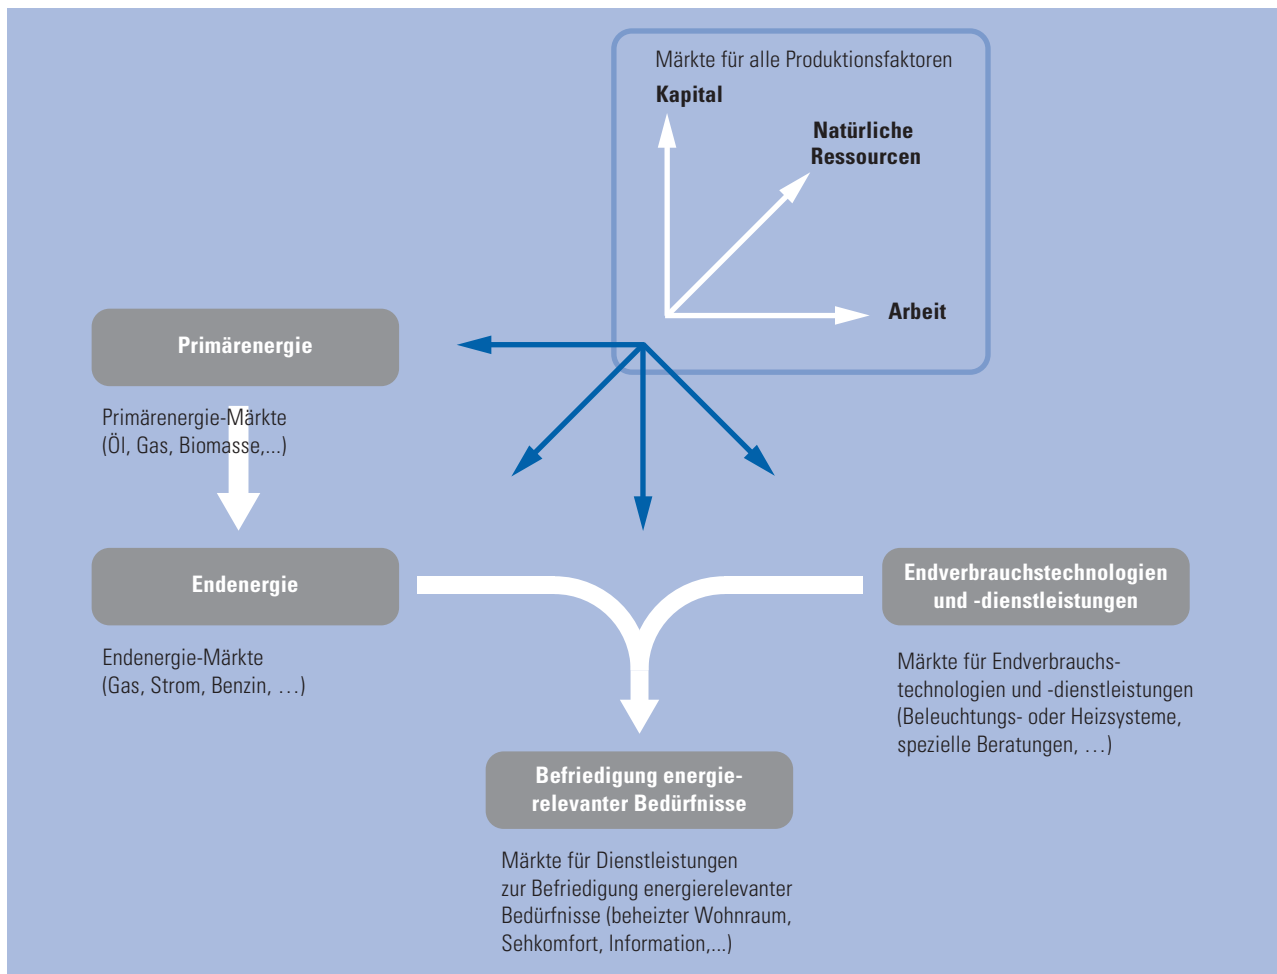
Märkte für alle Produktionsfaktoren

Kapital

Natürliche Ressourcen

Arbeit

Primärenergie

Primärenergie-Märkte (Öl, Gas, Biomasse,...)

Endenergie

Endenergie-Märkte (Gas, Strom, Benzin, …)

Endverbrauchstechnologien und -dienstleistungen

Märkte für Endverbrauchstechnologien und -dienstleistungen (Beleuchtungs- oder Heizsysteme, spezielle Beratungen, …)

Befriedigung energierelevanter Bedürfnisse

Märkte für Dienstleistungen zur Befriedigung energierelevanter Bedürfnisse (beheizter Wohnraum, Sehkomfort, Information,...)